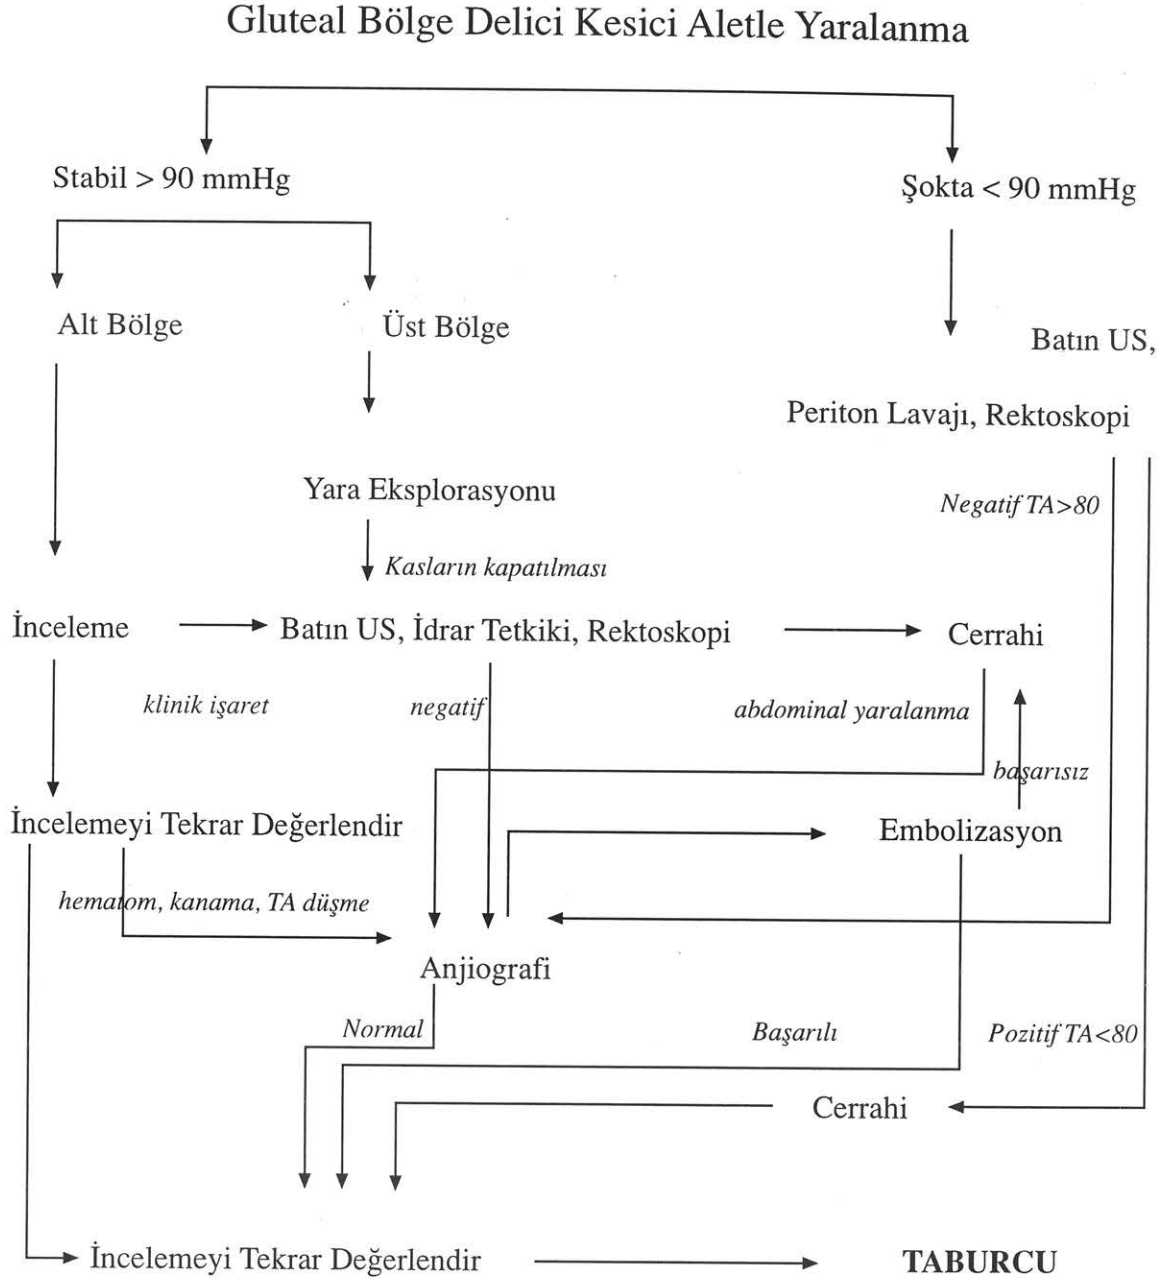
Gluteal Bölge Delici Kesici Aletle Yaralanma

Stabil > 90 mmHg

Şokta < 90 mmHg

Alt Bölge

Üst Bölge

Batın US,

Periton Lavajı, Rektoskopi

Yara Eksplorasyonu

Negatif TA>80

Kasların kapatılması

İnceleme

Batın US, İdrar Tetkiki, Rektoskopi

Cerrahi

klinik işaret

negatif

abdominal yaralanma

başarısız

İncelemeyi Tekrar Değerlendir

Embolizasyon

hematom, kanama, TA düşme

Anjiografi

Normal

Başarılı

Pozitif TA<80

Cerrahi

İncelemeyi Tekrar Değerlendir

TABURCU